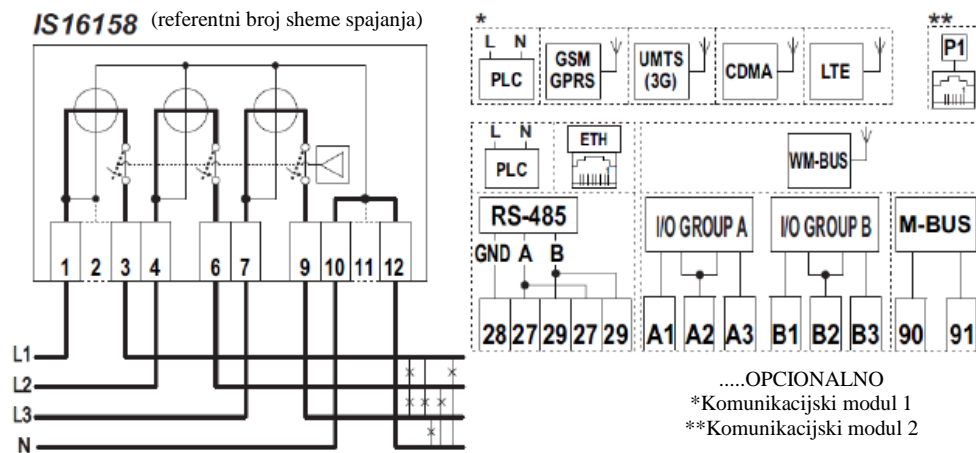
IS16158 (referentni broj sheme spajanja)

1 2 3 4 6 7 9 10 11 12

L1
L2
L3
N

*
L N
PLC
GSM GPRS
UMTS (3G)
CDMA
LTE
**
P1

L N
PLC
ETH
WM-BUS
RS-485
GND A B
I/O GROUP A
I/O GROUP B
M-BUS

28 27 29 27 29 A1 A2 A3 B1 B2 B3 90 91

.....OPCIONALNO
*Komunikacijski modul 1
**Komunikacijski modul 2